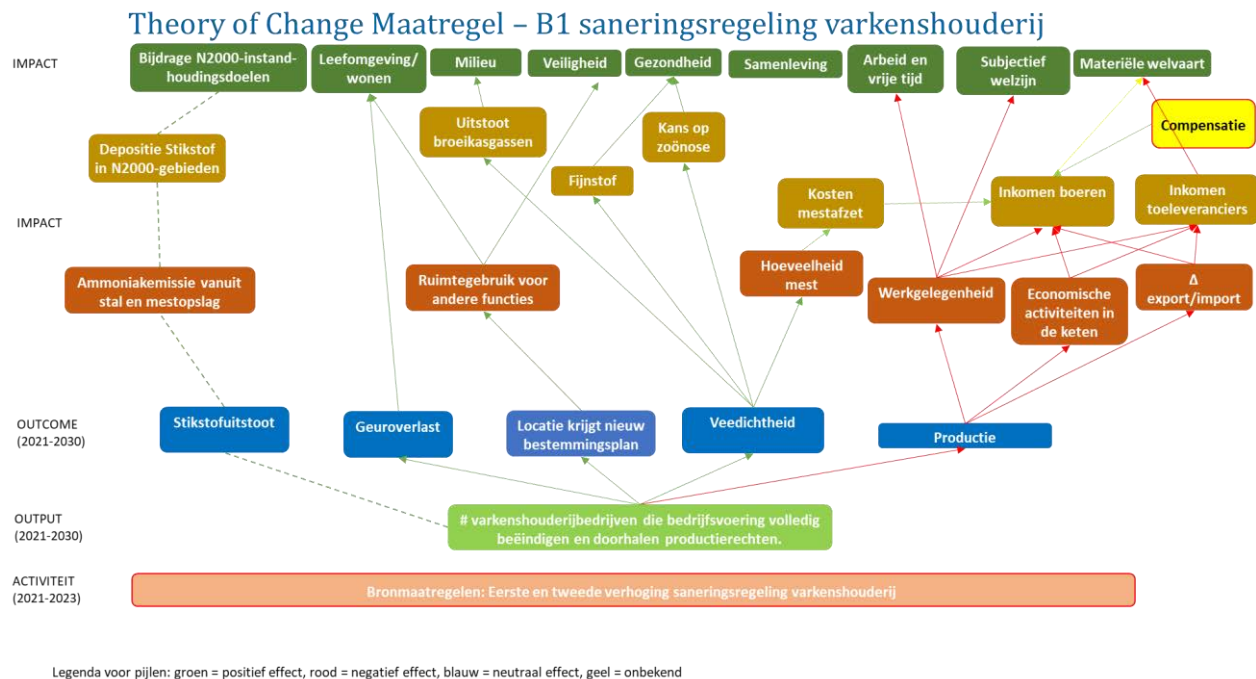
Theory of Change Maatregel – B1 saneringsregeling varkenshouderij

IMPACT

Bijdrage N2000-instandhoudingsdoelen

Leefomgeving/ wonen

Milieu

Veiligheid

Gezondheid

Samenleving

Arbeid en vrije tijd

Subjectief welzijn

Materiële welvaart

Depositie Stikstof in N2000-gebieden

Uitstoot broeikasgassen

Kans op zoönose

Compensatie

Fijnstof

IMPACT

Kosten mestafzet

Inkomen boeren

Inkomen toeleveranciers

Ammoniakemissie vanuit stal en mestopslag

Ruimtegebruik voor andere functies

Hoeveelheid mest

Werkgelegenheid

Economische activiteiten in de keten

Δ export/import

OUTCOME (2021-2030)

Stikstofuitstoot

Geuroverlast

Locatie krijgt nieuw bestemmingsplan

Veedichtheid

Productie

OUTPUT (2021-2030)

# varkenshouderijbedrijven die bedrijfsvoering volledig beëindigen en doorhalen productierechten.

ACTIVITEIT (2021-2023)

Bronmaatregelen: Eerste en tweede verhoging saneringsregeling varkenshouderij

Legenda voor pijlen: groen = positief effect, rood = negatief effect, blauw = neutraal effect, geel = onbekend